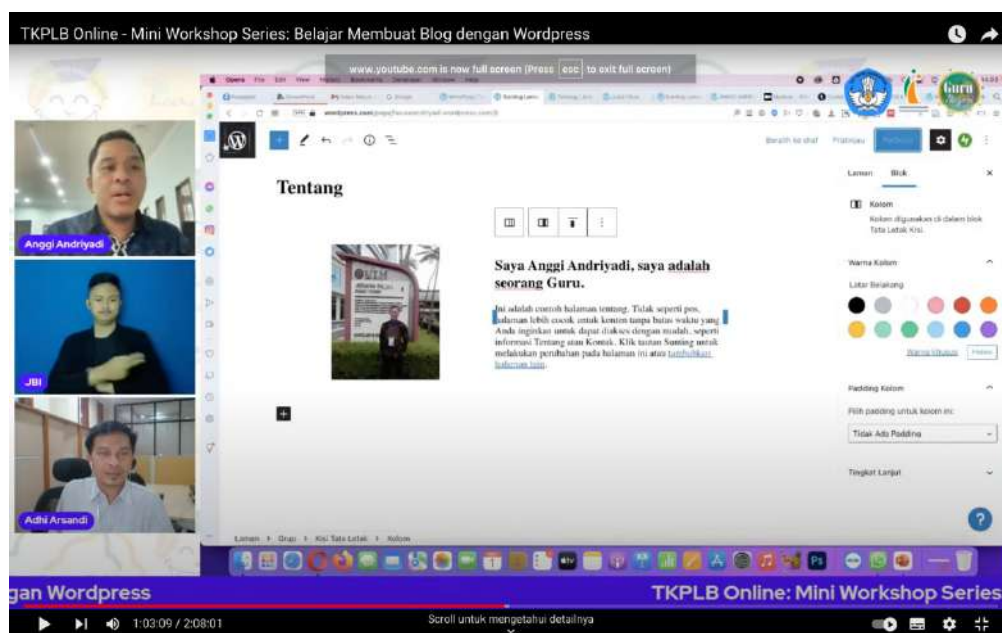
TKPLB Online - Mini Workshop Series: Belajar Membuat Blog dengan Wordpress

www.youtube.com is now full screen (Press esc to exit full screen)

Anggi Andriyadi

JBI

Adhi Arsandi

Tentang

Saya Anggi Andriyadi, saya adalah seorang Guru.

Ini adalah contoh halaman tentang. Tidak seperti pos, halaman lebih cocok untuk konten tanpa batas waktu yang Anda inginkan untuk dapat diakses dengan mudah, seperti informasi Tentang atau Kontak. Klik tautan Sunting untuk melakukan perubahan pada halaman ini atau tambahkan halaman lain.

Beralih ke draf Pratinjau

Laman Blok

Kolom
Kolom digunakan di dalam blok Tata Letak Kisi.

Warna Kolom

Latar Belakang

Warna Khusus Hapus

Padding Kolom

Pilih padding untuk kolom ini:

Tidak Ada Padding

Tingkat Lanjut

Laman › Grup › Kisi Tata Letak › Kolom

gan Wordpress

TKPLB Online: Mini Workshop Series

1:03:09 / 2:08:01

Scroll untuk mengetahui detailnya